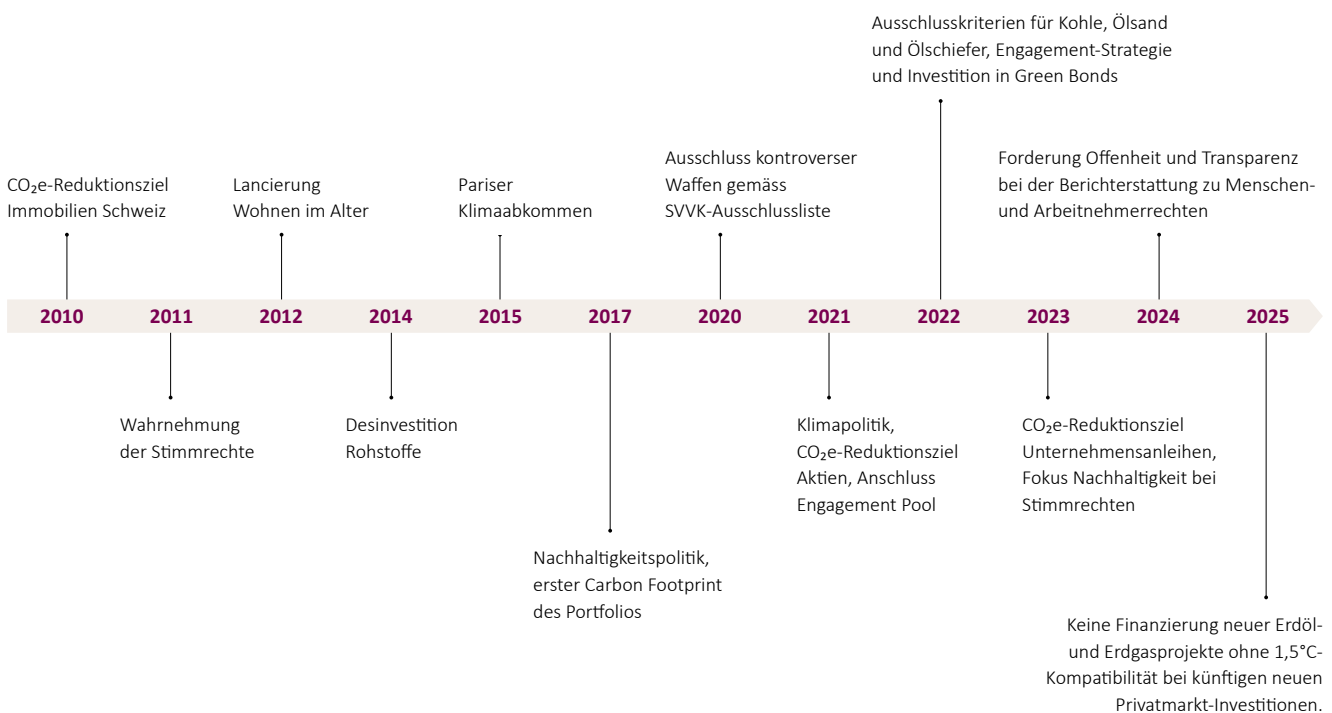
Ausschlusskriterien für Kohle, Ölsand und Ölschiefer, Engagement-Strategie und Investition in Green Bonds

$CO_2$e-Reduktionsziel Immobilien Schweiz

Lancierung Wohnen im Alter

Pariser Klimaabkommen

Ausschluss kontroverser Waffen gemäss SVVK-Ausschlussliste

Forderung Offenheit und Transparenz bei der Berichterstattung zu Menschen- und Arbeitnehmerrechten

2010 2011 2012 2014 2015 2017 2020 2021 2022 2023 2024 2025

Wahrnehmung der Stimmrechte

Desinvestition Rohstoffe

Nachhaltigkeitspolitik, erster Carbon Footprint des Portfolios

Klimapolitik, $CO_2$e-Reduktionsziel Aktien, Anschluss Engagement Pool

$CO_2$e-Reduktionsziel Unternehmensanleihen, Fokus Nachhaltigkeit bei Stimmrechten

Keine Finanzierung neuer Erdöl- und Erdgasprojekte ohne 1,5°C-Kompatibilität bei künftigen neuen Privatmarkt-Investitionen.